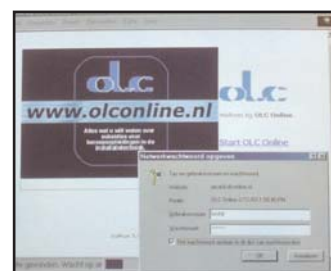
olc
www.olconline.nl
Alles wat u wilt weten over subsidies voor beroepsopleidingen in de Zuid-Afrikaanse...
olc
Start OLC Online
Netwerkwachtwoord opgeven
Website:
Realm:
Gebruikersnaam
Wachtwoord
Dit wachtwoord opslaan in de lijst met wachtwoorden
OK
Annuleren
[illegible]